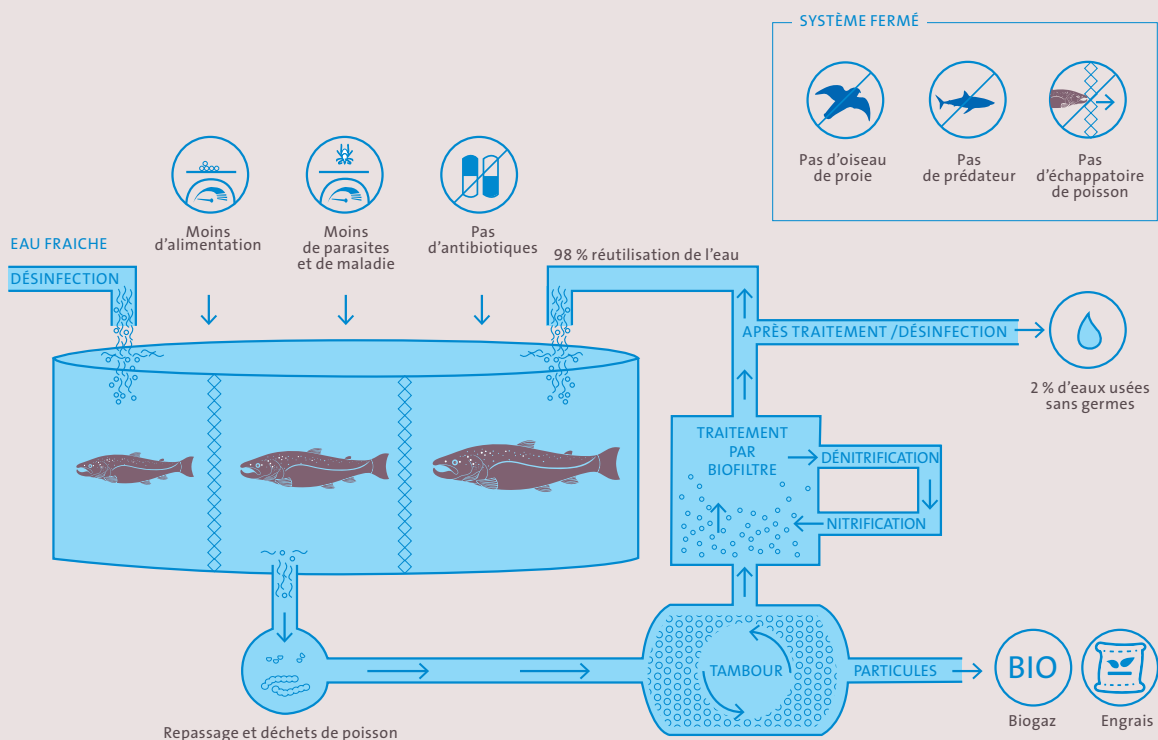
SYSTÈME FERMÉ

Pas d'oiseau de proie

Pas de prédateur

Pas d'échappatoire de poisson

Moins d'alimentation

Moins de parasites et de maladie

Pas d'antibiotiques

EAU FRAICHE

DÉSINFECTION

98 % réutilisation de l'eau

APRÈS TRAITEMENT /DÉSINFECTION

2 % d'eaux usées sans germes

TRAITEMENT PAR BIOFILTRE

DÉNITRIFICATION

NITRIFICATION

TAMBOUR

PARTICULES

BIO

Biogaz

Engrais

Repassage et déchets de poisson